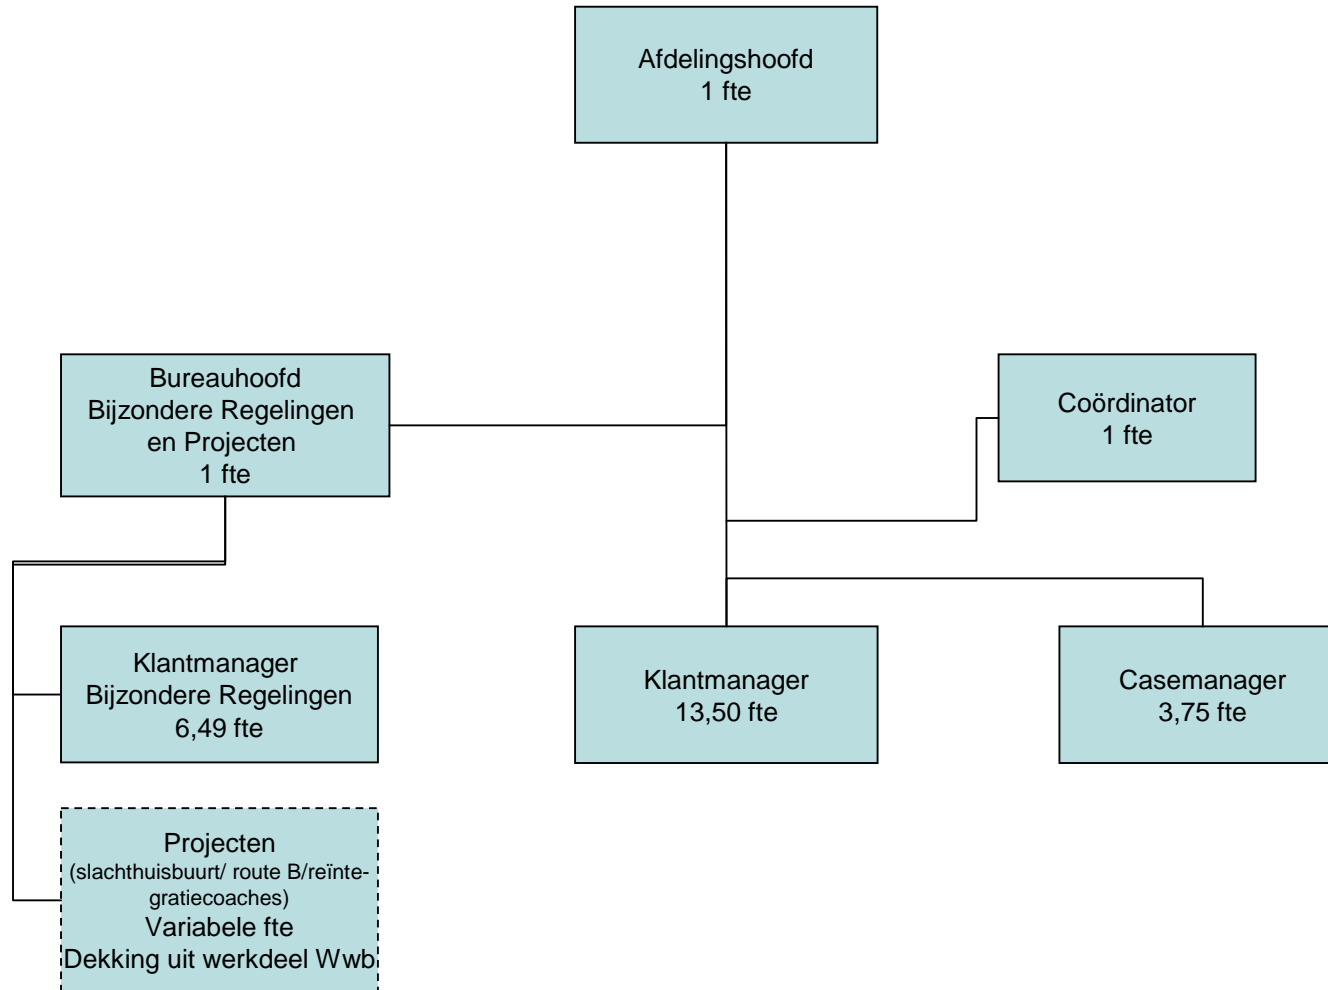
Afdelingshoofd
1 fte

Bureauhoofd
Bijzondere Regelingen
en Projecten
1 fte

Coördinator
1 fte

Klantmanager
Bijzondere Regelingen
6,49 fte

Klantmanager
13,50 fte

Casemanager
3,75 fte

Projecten
(slachthuisbuurt/ route B/reïntegratiecoaches)
Variabele fte
Dekking uit werkdeel Wwb